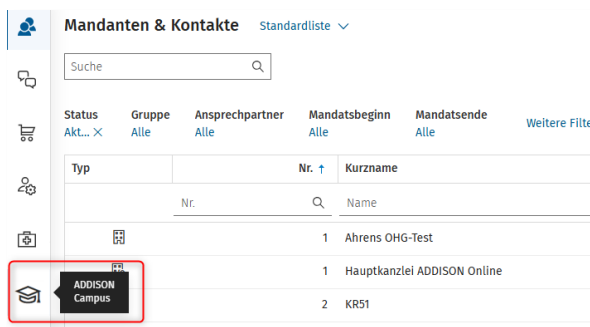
Mandanten & Kontakte Standardliste

Suche

Status Akt... ×
Gruppe Alle
Ansprechpartner Alle
Mandatsbeginn Alle
Mandatsende Alle
Weitere Filte

| Typ | Nr. ↑ | Kurzname |
|---|---|---|
| | Nr. | Name |
| | 1 | Ahrens OHG-Test |
| | 1 | Hauptkanzlei ADDISON Online |
| | 2 | KR51 |

ADDISON Campus